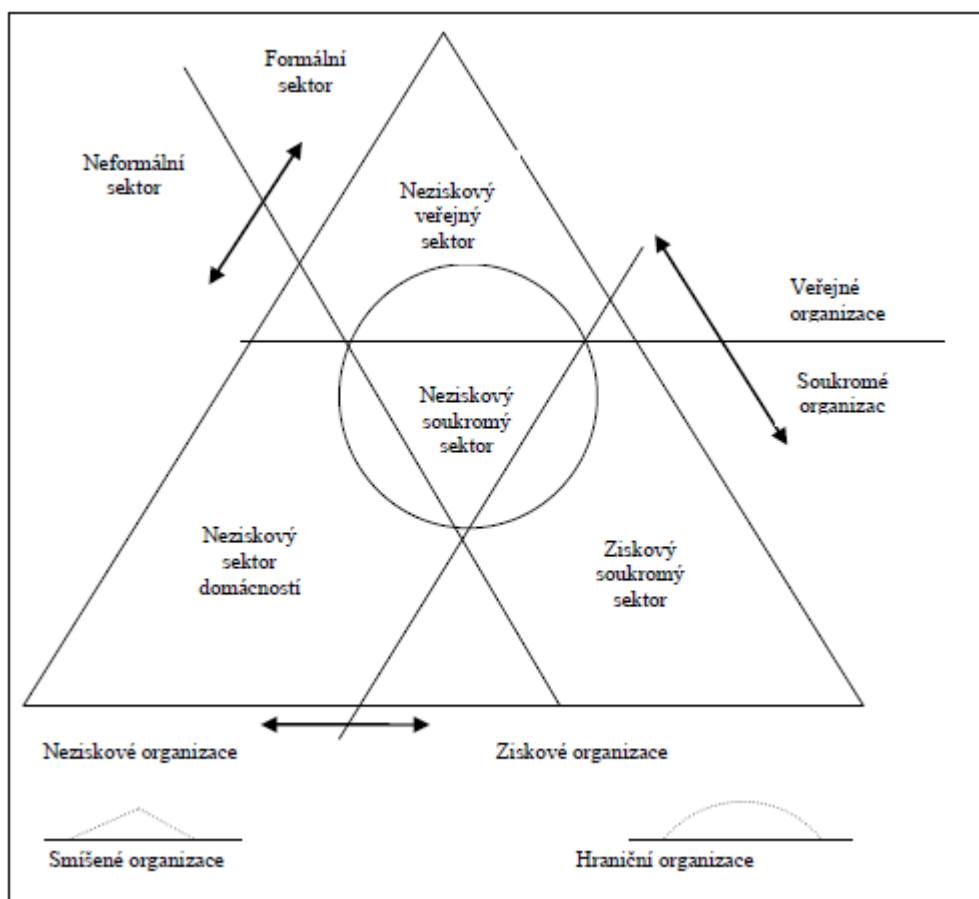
Formální sektor

Neformální sektor

Neziskový veřejný sektor

Veřejné organizace

Soukromé organizac

Neziskový soukromý sektor

Neziskový sektor domácností

Ziskový soukromý sektor

Neziskové organizace

Ziskové organizace

Smíšené organizace

Hraniční organizace